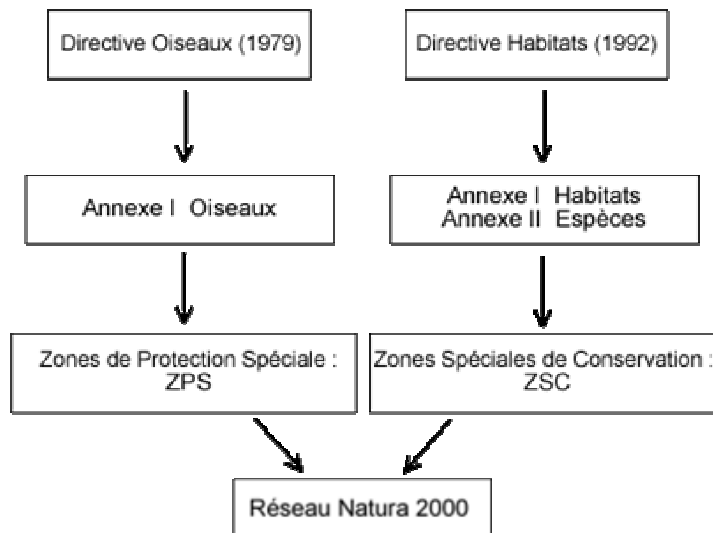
Directive Oiseaux (1979)

Directive Habitats (1992)

Annexe I Oiseaux

Annexe I Habitats
Annexe II Espèces

Zones de Protection Spéciale :
ZPS

Zones Spéciales de Conservation :
ZSC

Réseau Natura 2000